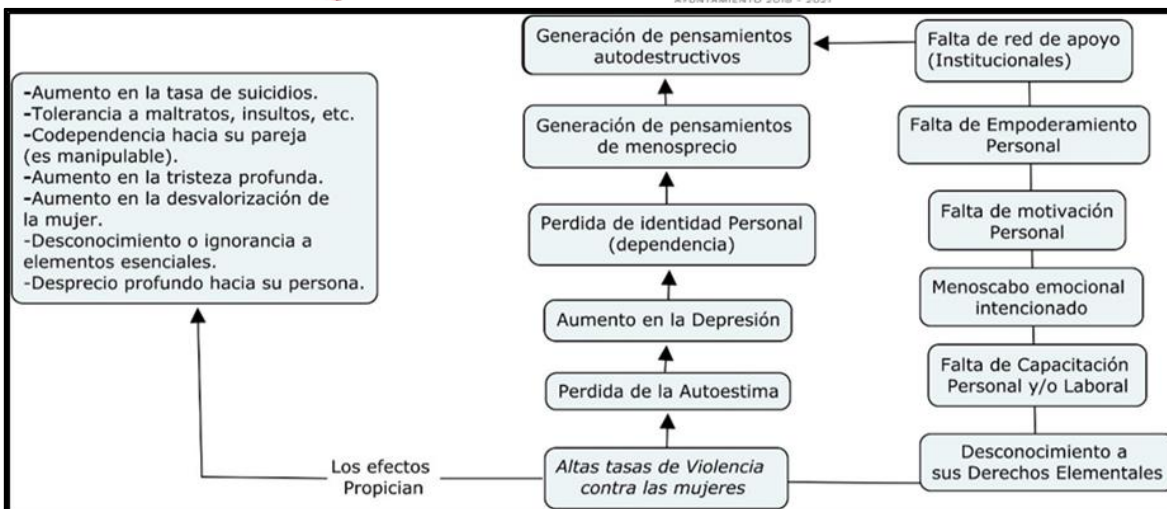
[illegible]

-Aumento en la tasa de suicidios.
-Tolerancia a maltratos, insultos, etc.
-Codependencia hacia su pareja (es manipulable).
-Aumento en la tristeza profunda.
-Aumento en la desvalorización de la mujer.
-Desconocimiento o ignorancia a elementos esenciales.
-Desprecio profundo hacia su persona.

Generación de pensamientos autodestructivos

Generación de pensamientos de menosprecio

Perdida de identidad Personal (dependencia)

Aumento en la Depresión

Perdida de la Autoestima

Los efectos Propician

Altas tasas de Violencia contra las mujeres

Falta de red de apoyo (Institucionales)

Falta de Empoderamiento Personal

Falta de motivación Personal

Menoscabo emocional intencionado

Falta de Capacitación Personal y/o Laboral

Desconocimiento a sus Derechos Elementales